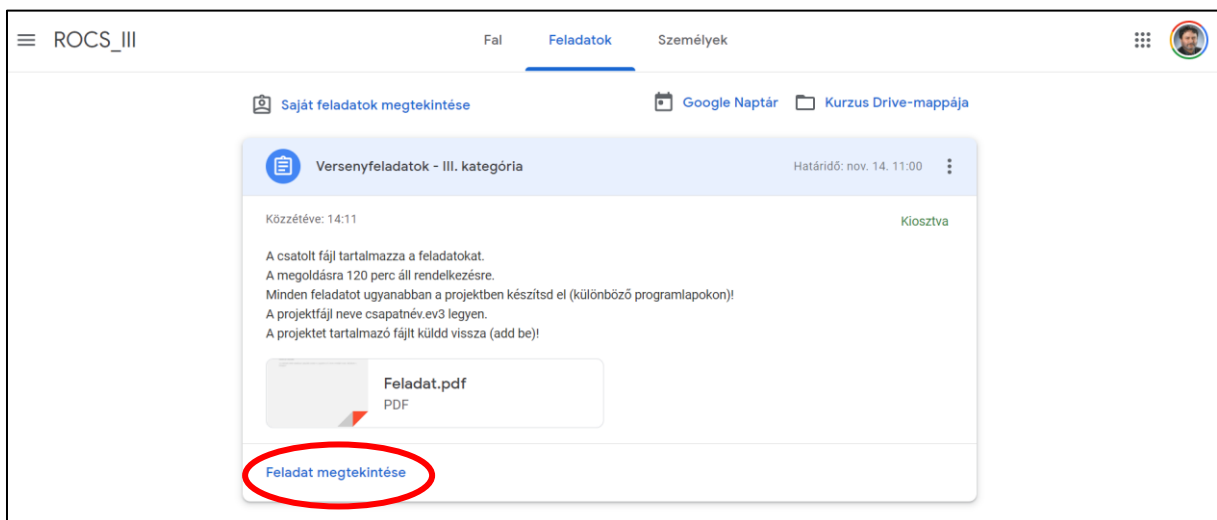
ROCS_III

Fal Feladatok Személyek

Saját feladatok megtekintése

Google Naptár Kurzus Drive-mappája

Versenyfeladatok - III. kategória

Határidő: nov. 14. 11:00

Közzétéve: 14:11

Kiosztva

A csatolt fájl tartalmazza a feladatokat.
A megoldásra 120 perc áll rendelkezésre.
Minden feladatot ugyanabban a projektben készítsd el (különböző programlapokon)!
A projektfájl neve csapatnév.ev3 legyen.
A projektet tartalmazó fájlt küldd vissza (add be)!

Feladat.pdf
PDF

Feladat megtekintése